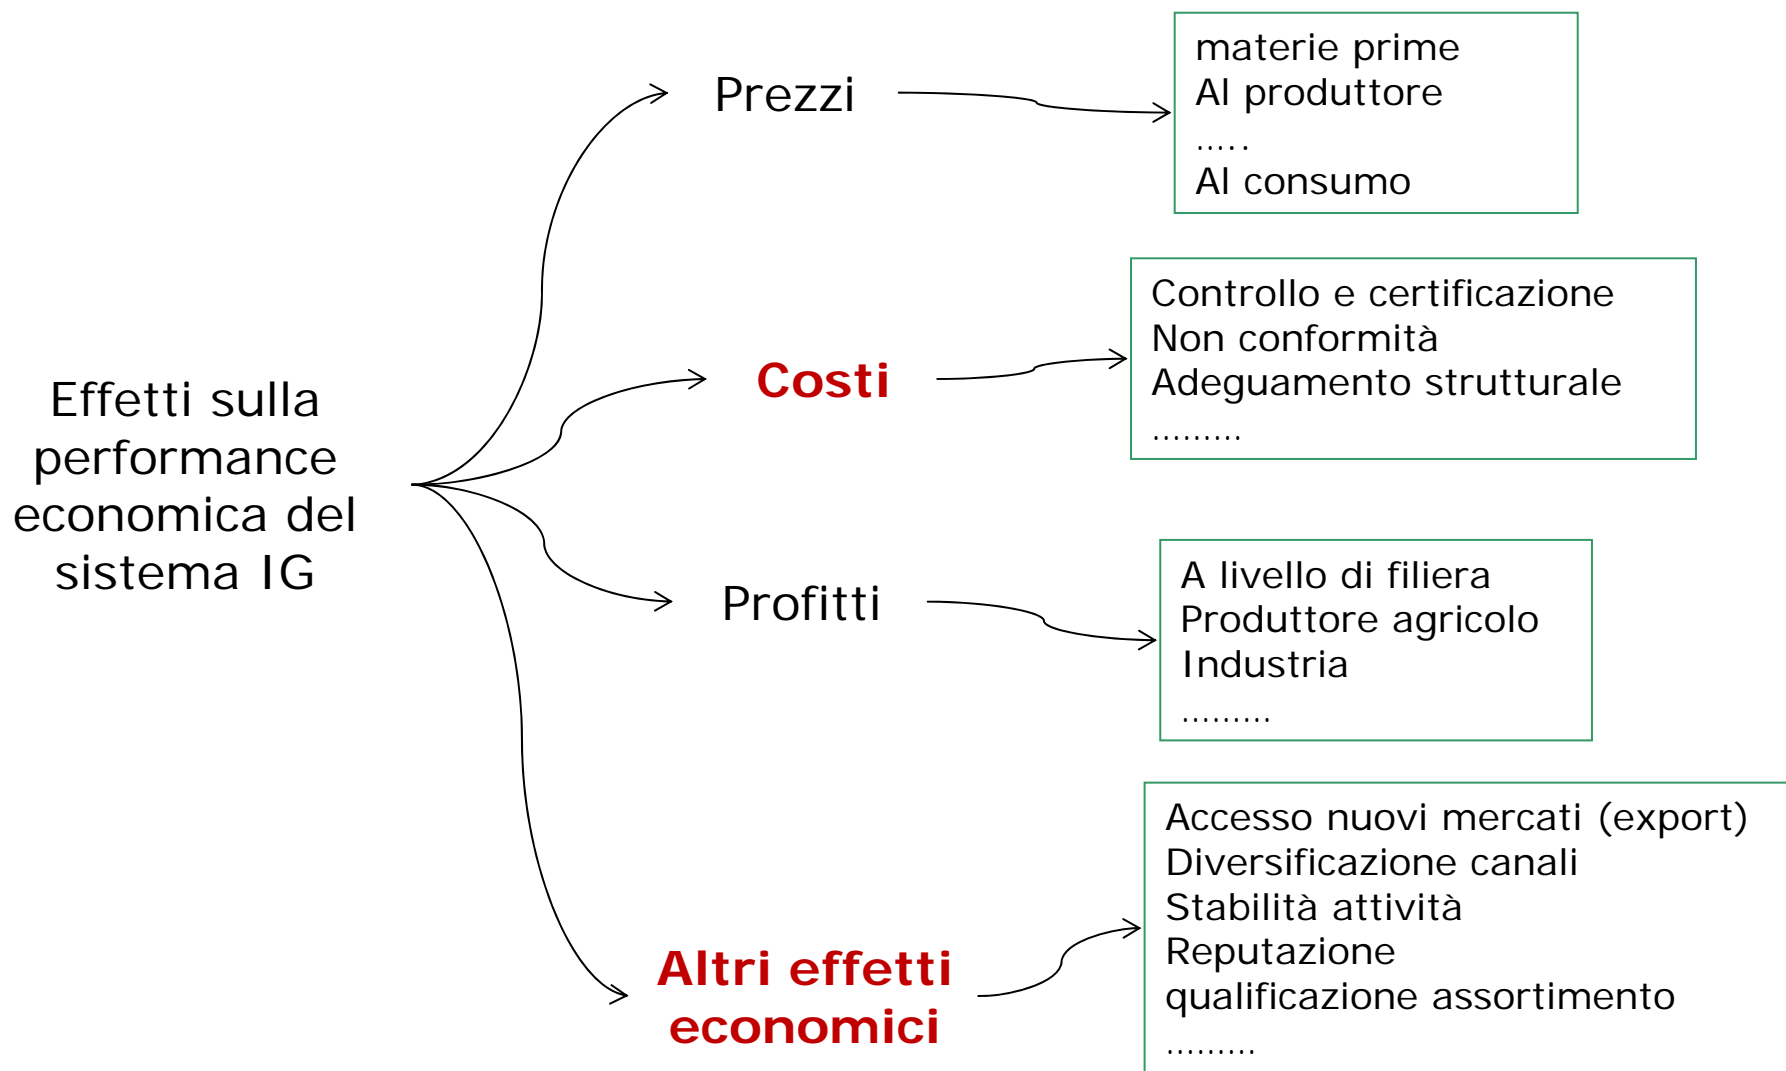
Effetti sulla performance economica del sistema IG

Prezzi

materie prime
Al produttore
.....
Al consumo

Costi

Controllo e certificazione
Non conformità
Adeguamento strutturale
.........

Profitti

A livello di filiera
Produttore agricolo
Industria
.........

Altri effetti economici

Accesso nuovi mercati (export)
Diversificazione canali
Stabilità attività
Reputazione
qualificazione assortimento
.........